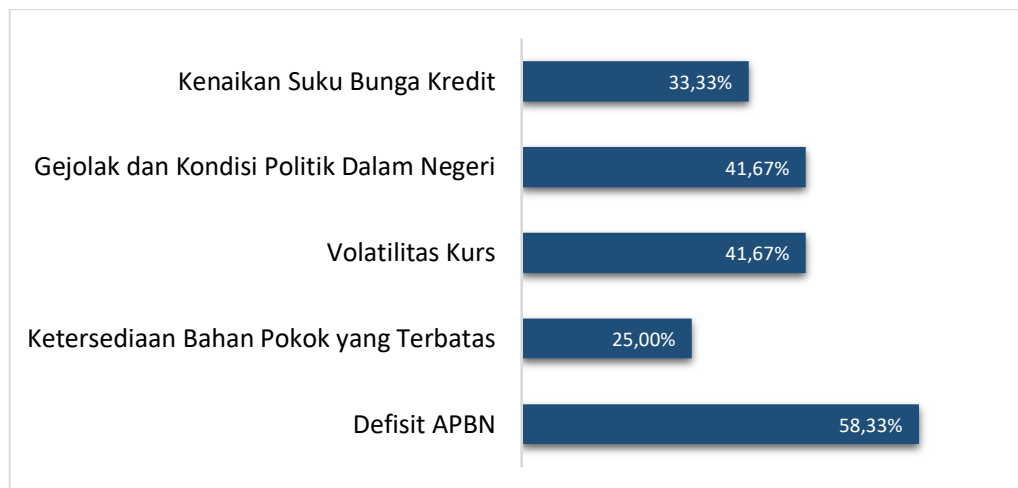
| | |
|---|---|
| Kenaikan Suku Bunga Kredit | 33,33% |
| Gejolak dan Kondisi Politik Dalam Negeri | 41,67% |
| Volatilitas Kurs | 41,67% |
| Ketersediaan Bahan Pokok yang Terbatas | 25,00% |
| Defisit APBN | 58,33% |